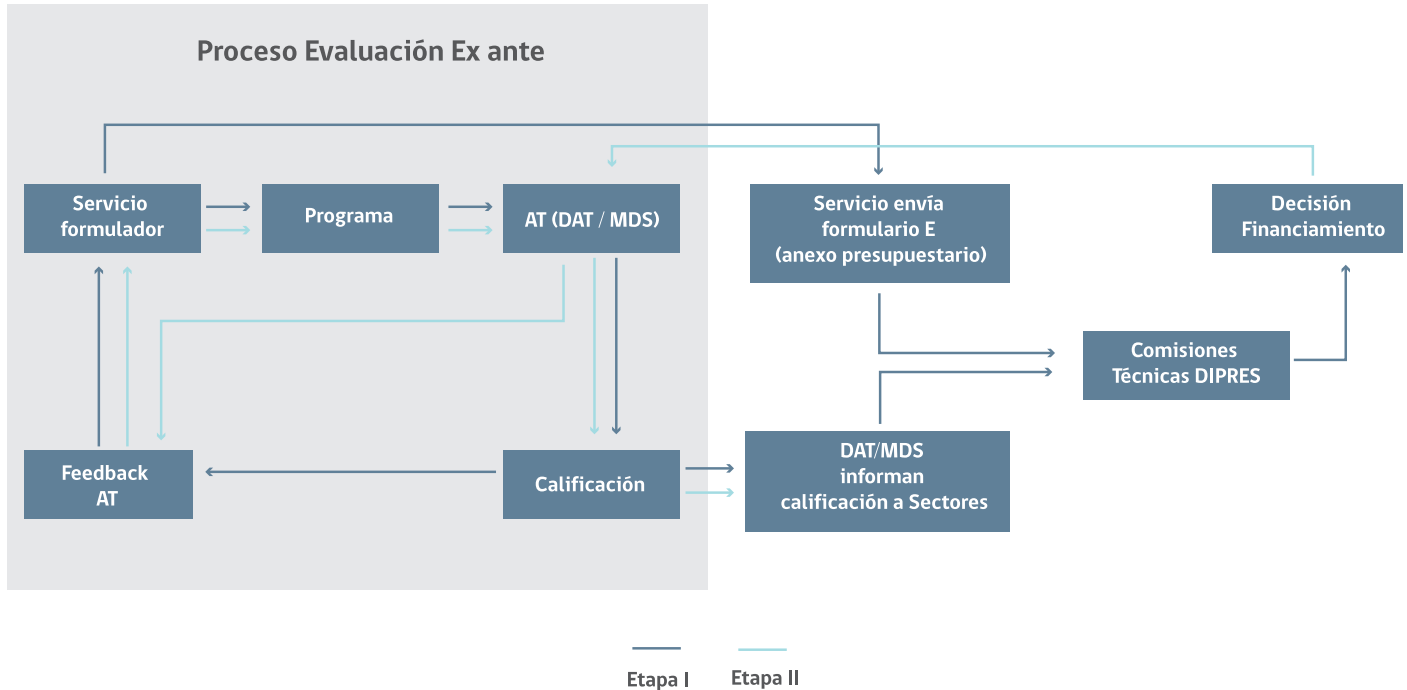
Proceso Evaluación Ex ante

Servicio formulador

Programa

AT (DAT / MDS)

Servicio envía formulario E (anexo presupuestario)

Decisión Financiamiento

Comisiones Técnicas DIPRES

Feedback AT

Calificación

DAT/MDS informan calificación a Sectores

Etapa I

Etapa II